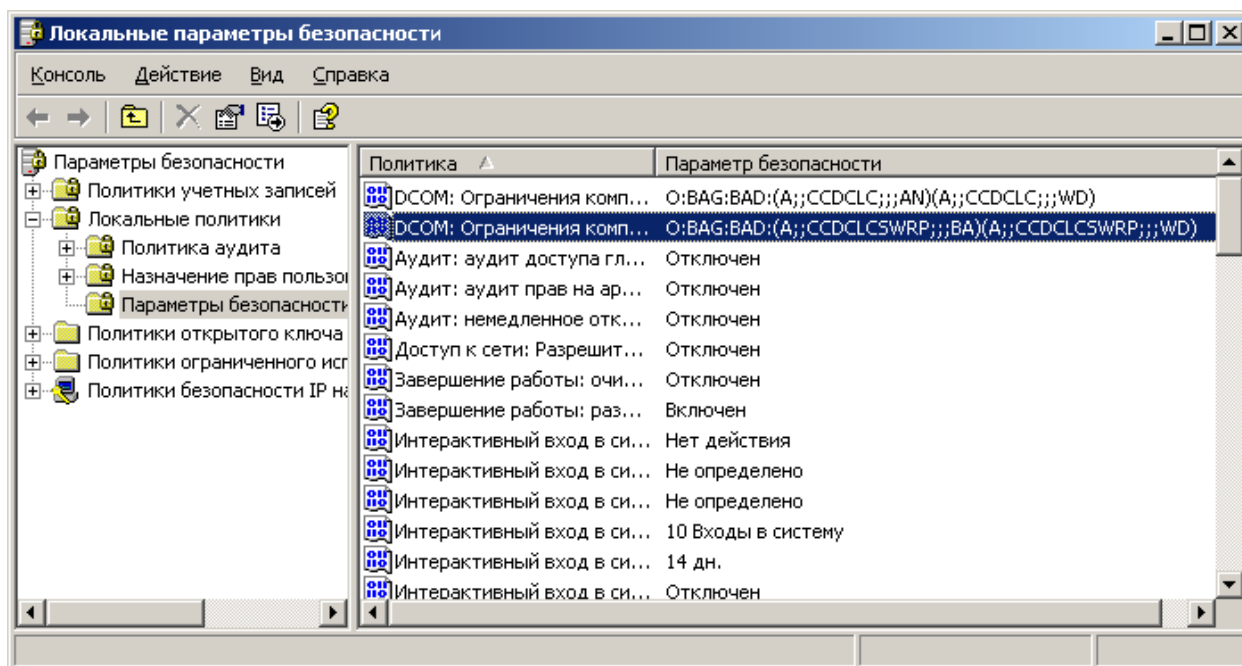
Локальные параметры безопасности

Консоль Действие Вид Справка

Параметры безопасности
Политики учетных записей
Локальные политики
Политика аудита
Назначение прав пользо
Параметры безопасност
Политики открытого ключа
Политики ограниченного исп
Политики безопасности IP на

| Политика | Параметр безопасности |
|---|---|
| DCOM: Ограничения комп... | O:BAG:BAD:(A;;CCDCLC;;;AN)(A;;CCDCLC;;;WD) |
| DCOM: Ограничения комп... | O:BAG:BAD:(A;;CCDCLCSWRP;;;BA)(A;;CCDCLCSWRP;;;WD) |
| Аудит: аудит доступа гл... | Отключен |
| Аудит: аудит прав на ар... | Отключен |
| Аудит: немедленное отк... | Отключен |
| Доступ к сети: Разрешит... | Отключен |
| Завершение работы: очи... | Отключен |
| Завершение работы: раз... | Включен |
| Интерактивный вход в си... | Нет действия |
| Интерактивный вход в си... | Не определено |
| Интерактивный вход в си... | Не определено |
| Интерактивный вход в си... | 10 Входы в систему |
| Интерактивный вход в си... | 14 дн. |
| Интерактивный вход в си... | Отключен |